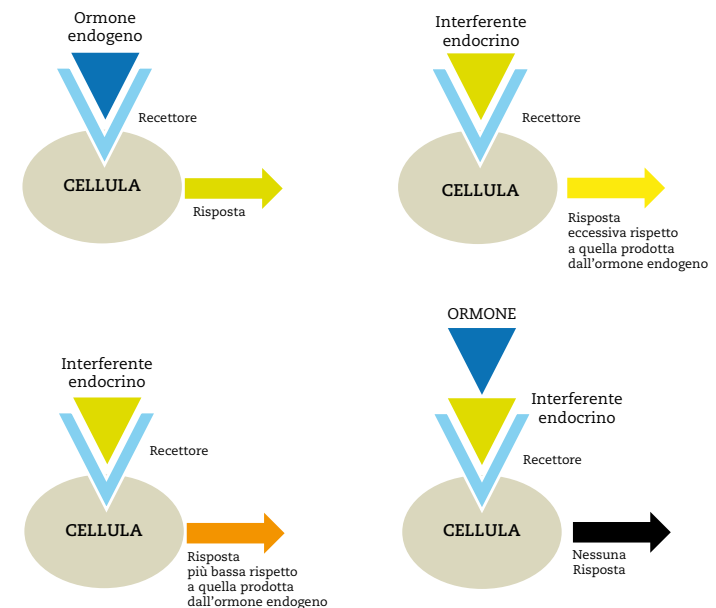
Ormone endogeno

Recettore

CELLULA

Risposta

Interferente endocrino

Recettore

CELLULA

Risposta eccessiva rispetto a quella prodotta dall'ormone endogeno

Interferente endocrino

Recettore

CELLULA

Risposta più bassa rispetto a quella prodotta dall'ormone endogeno

ORMONE

Interferente endocrino

Recettore

CELLULA

Nessuna Risposta